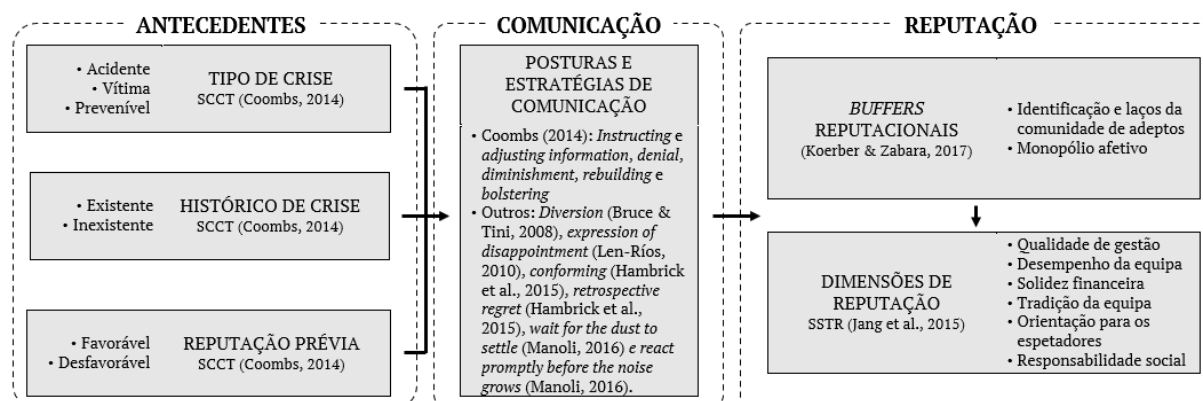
ANTECEDENTES

• Acidente
• Vítima
• Prevenível

TIPO DE CRISE
SCCT (Coombs, 2014)

• Existente
• Inexistente

HISTÓRICO DE CRISE
SCCT (Coombs, 2014)

• Favorável
• Desfavorável

REPUTAÇÃO PRÉVIA
SCCT (Coombs, 2014)

COMUNICAÇÃO

POSTURAS E ESTRATÉGIAS DE COMUNICAÇÃO

• Coombs (2014): *Instructing* e *adjusting information, denial, diminishment, rebuilding* e *bolstering*
• Outros: *Diversion* (Bruce & Tini, 2008), *expression of disappointment* (Len-Ríos, 2010), *conforming* (Hambrick et al., 2015), *retrospective regret* (Hambrick et al., 2015), *wait for the dust to settle* (Manoli, 2016) *e react promptly before the noise grows* (Manoli, 2016).

REPUTAÇÃO

*BUFFERS* REPUTACIONAIS
(Koerber & Zabara, 2017)

• Identificação e laços da comunidade de adeptos
• Monopólio afetivo

DIMENSÕES DE REPUTAÇÃO
SSTR (Jang et al., 2015)

• Qualidade de gestão
• Desempenho da equipa
• Solidez financeira
• Tradição da equipa
• Orientação para os espetadores
• Responsabilidade social